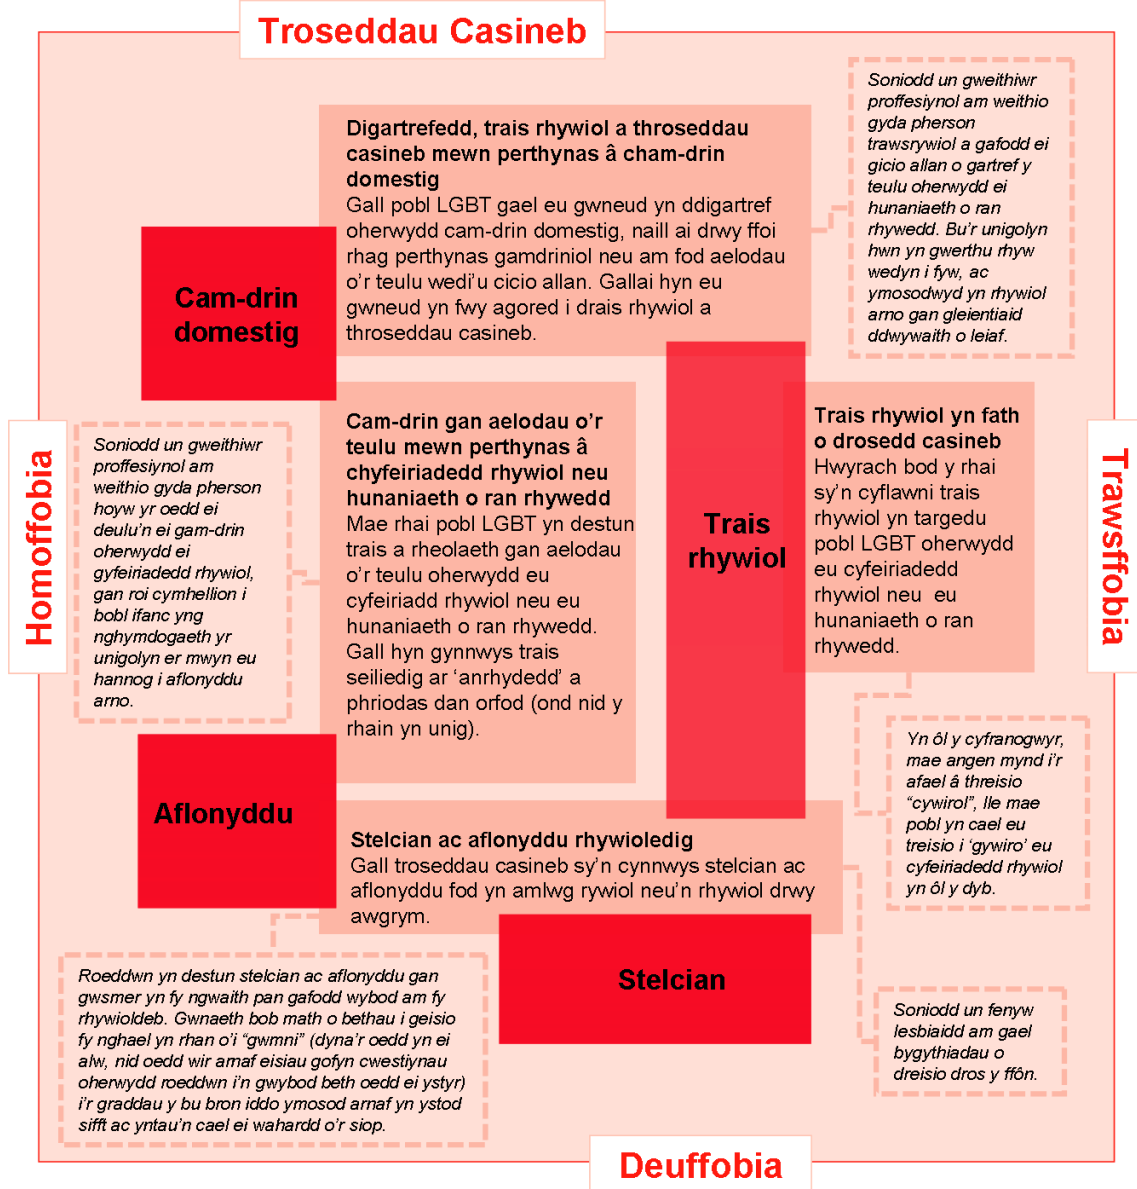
Troseddau Casineb

Soniodd un gweithiwr proffesiynol am weithio gyda pherson trawsrywiol a gafodd ei gicio allan o gartref y teulu oherwydd ei hunaniaeth o ran rhywedd. Bu'r unigolyn hwn yn gwerthu rhyw wedyn i fyw, ac ymosodwyd yn rhywiol arno gan gleientiaid ddwywaith o leiaf.

Digartrefedd, trais rhywiol a throseddau casineb mewn perthynas â cham-drin domestig
Gall pobl LGBT gael eu gwneud yn ddigartref oherwydd cam-drin domestig, naill ai drwy ffoi rhag perthynas gamdriniol neu am fod aelodau o'r teulu wedi'u cicio allan. Gallai hyn eu gwneud yn fwy agored i drais rhywiol a throseddau casineb.

Cam-drin domestig

Homoffobia

Soniodd un gweithiwr proffesiynol am weithio gyda pherson hoyw yr oedd ei deulu'n ei gam-drin oherwydd ei gyfeiriadedd rhywiol, gan roi cymhellion i bobl ifanc yng nghymdogaeth yr unigolyn er mwyn eu hannog i aflonyddu arno.

Cam-drin gan aelodau o'r teulu mewn perthynas â chyfeiriadedd rhywiol neu hunaniaeth o ran rhywedd
Mae rhai pobl LGBT yn destun trais a rheolaeth gan aelodau o'r teulu oherwydd eu cyfeiriadd rhywiol neu eu hunaniaeth o ran rhywedd. Gall hyn gynnwys trais seiliedig ar 'anrhydedd' a phriodas dan orfod (ond nid y rhain yn unig).

Trais rhywiol

Trais rhywiol yn fath o drosedd casineb
Hwyrach bod y rhai sy'n cyflawni trais rhywiol yn targedu pobl LGBT oherwydd eu cyfeiriadedd rhywiol neu eu hunaniaeth o ran rhywedd.

Trawsffobia

Yn ôl y cyfranogwyr, mae angen mynd i'r afael â threisio "cywirol", lle mae pobl yn cael eu treisio i 'gywiro' eu cyfeiriadedd rhywiol yn ôl y dyb.

Aflonyddu

Stelcian ac aflonyddu rhywioledig
Gall troseddau casineb sy'n cynnwys stelcian ac aflonyddu fod yn amlwg rywiol neu'n rhywiol drwy awgrym.

Stelcian

Roeddwn yn destun stelcian ac aflonyddu gan gwsmer yn fy ngwaith pan gafodd wybod am fy rhywioldeb. Gwnaeth bob math o bethau i geisio fy nghael yn rhan o'i "gwmni" (dyna'r oedd yn ei alw, nid oedd wir arnaf eisiau gofyn cwestiynau oherwydd roeddwn i'n gwybod beth oedd ei ystyr) i'r graddau y bu bron iddo ymosod arnaf yn ystod sifft ac yntau'n cael ei wahardd o'r siop.

Soniodd un fenyw lesbiaidd am gael bygythiadau o dreisio dros y ffôn.

Deuffobia